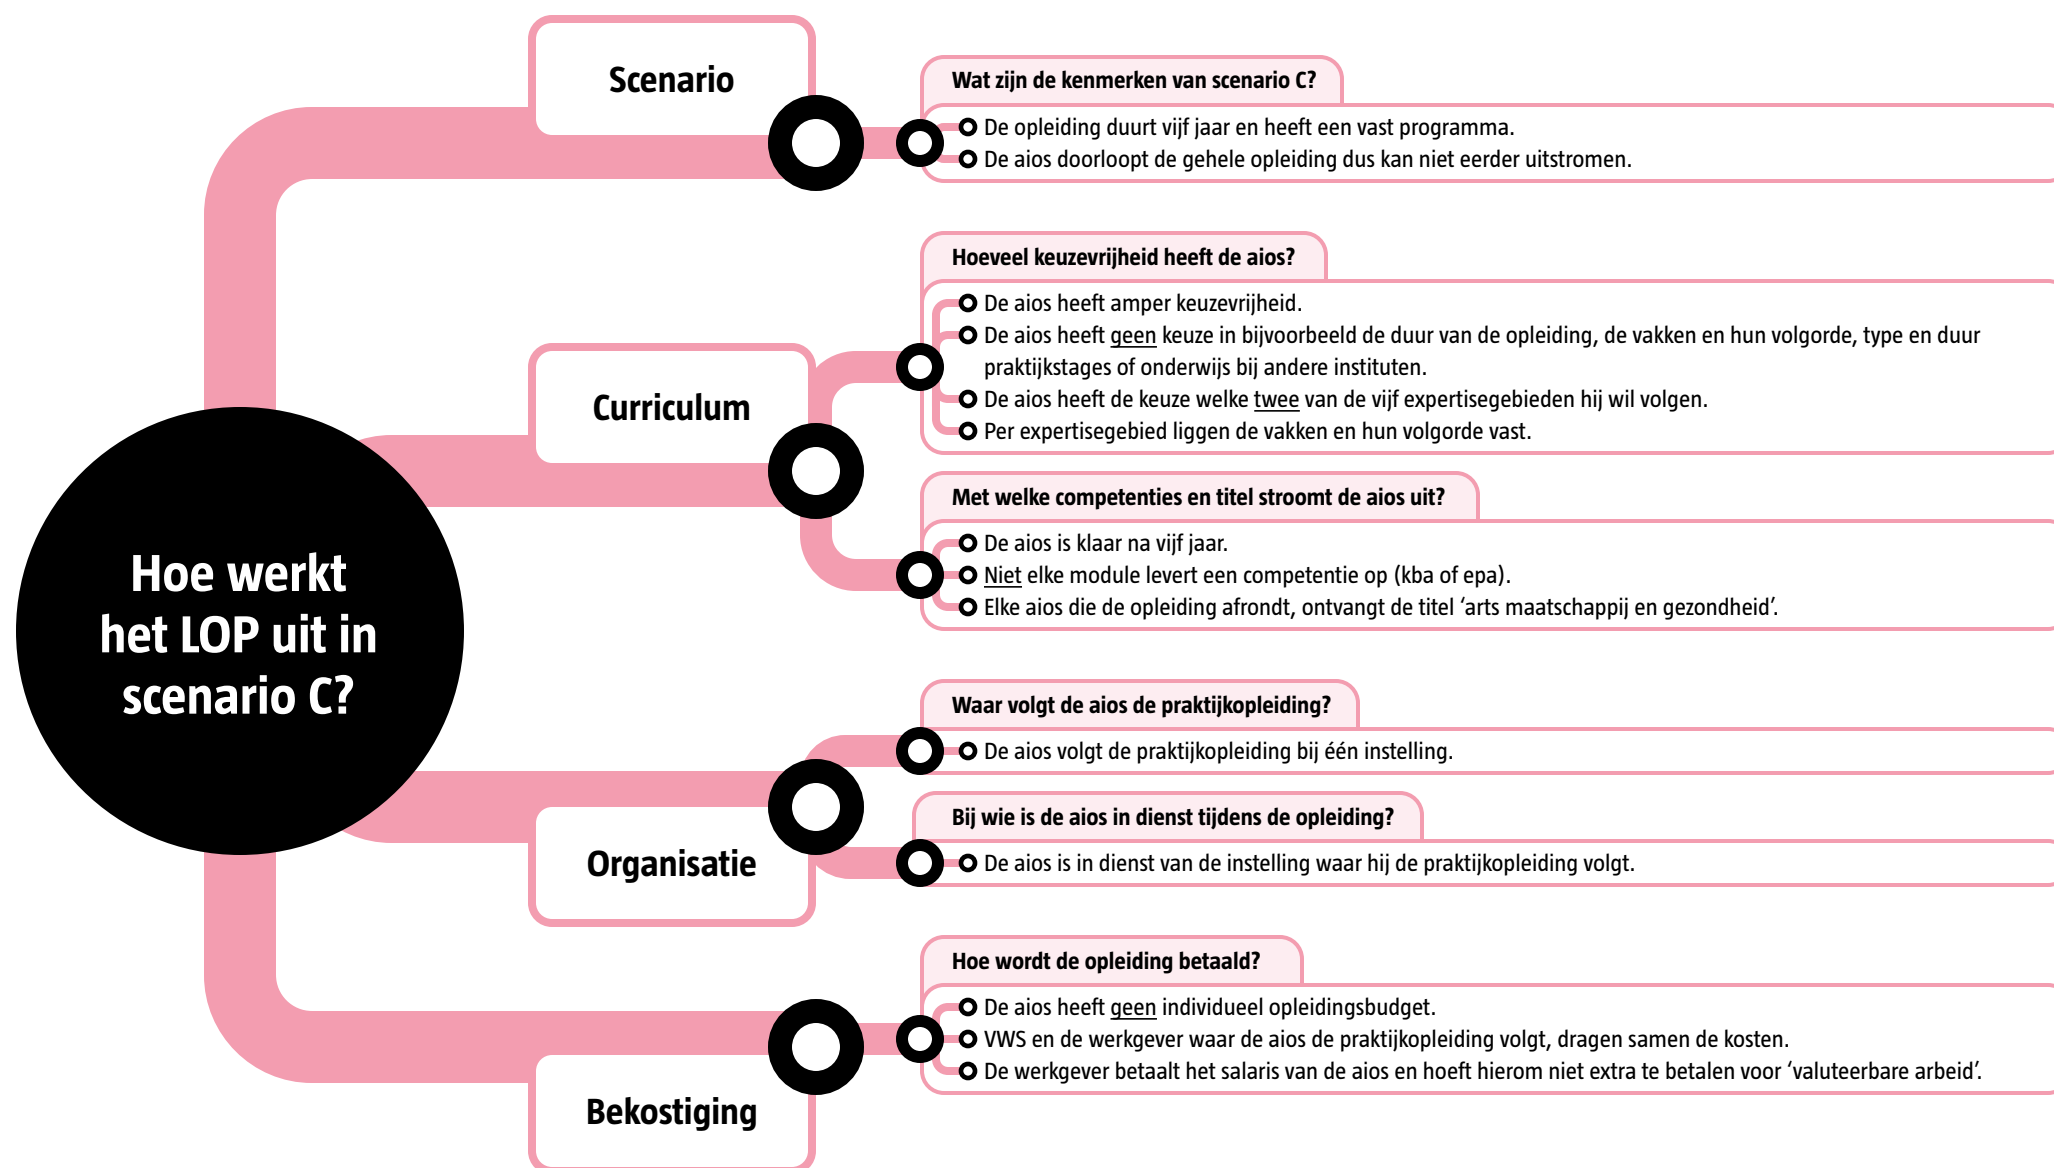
Hoe werkt het LOP uit in scenario C?

Scenario

Wat zijn de kenmerken van scenario C?
De opleiding duurt vijf jaar en heeft een vast programma.
De aios doorloopt de gehele opleiding dus kan niet eerder uitstromen.

Curriculum

Hoeveel keuzevrijheid heeft de aios?
De aios heeft amper keuzevrijheid.
De aios heeft geen keuze in bijvoorbeeld de duur van de opleiding, de vakken en hun volgorde, type en duur praktijkstages of onderwijs bij andere instituten.
De aios heeft de keuze welke twee van de vijf expertisegebieden hij wil volgen.
Per expertisegebied liggen de vakken en hun volgorde vast.

Met welke competenties en titel stroomt de aios uit?
De aios is klaar na vijf jaar.
Niet elke module levert een competentie op (kba of epa).
Elke aios die de opleiding afrondt, ontvangt de titel ‘arts maatschappij en gezondheid’.

Organisatie

Waar volgt de aios de praktijkopleiding?
De aios volgt de praktijkopleiding bij één instelling.

Bij wie is de aios in dienst tijdens de opleiding?
De aios is in dienst van de instelling waar hij de praktijkopleiding volgt.

Bekostiging

Hoe wordt de opleiding betaald?
De aios heeft geen individueel opleidingsbudget.
VWS en de werkgever waar de aios de praktijkopleiding volgt, dragen samen de kosten.
De werkgever betaalt het salaris van de aios en hoeft hierom niet extra te betalen voor ‘valuteerbare arbeid’.